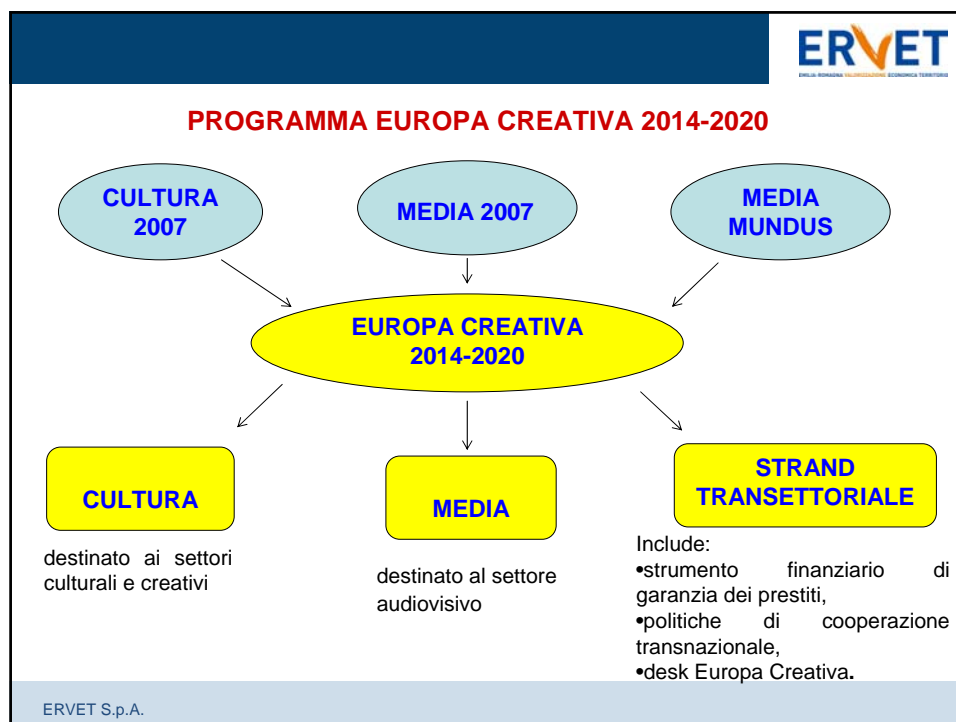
ERVET
EMILIA-ROMAGNA VALORIZZAZIONE ECONOMICA TERRITORIO

PROGRAMMA EUROPA CREATIVA 2014-2020

CULTURA 2007

MEDIA 2007

MEDIA MUNDUS

EUROPA CREATIVA 2014-2020

CULTURA

destinato ai settori culturali e creativi

MEDIA

destinato al settore audiovisivo

STRAND TRANSETTORIALE

Include:
•strumento finanziario di garanzia dei prestiti,
•politiche di cooperazione transnazionale,
•desk Europa Creativa.

ERVET S.p.A.